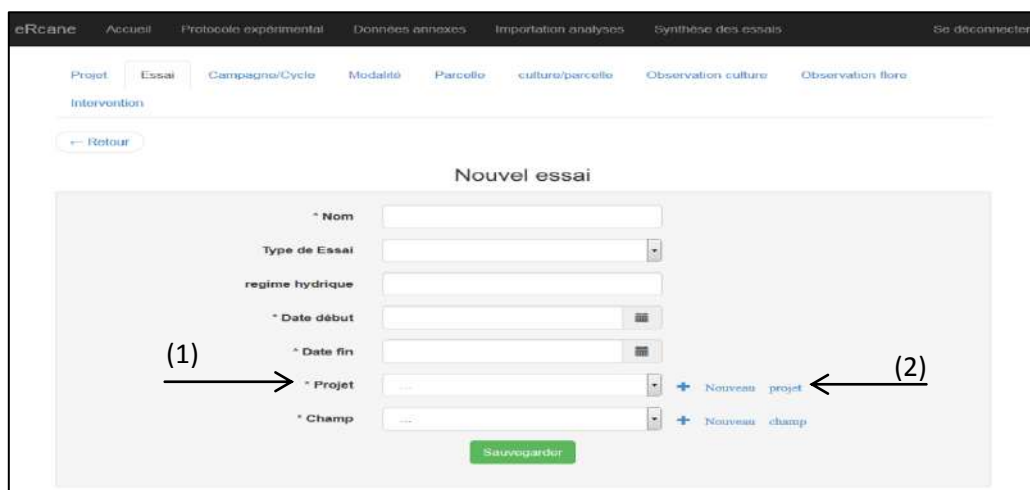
eRcane Accueil Protocole expérimental Données annexes Importation analyses Synthèse des essais Se déconnecter

Projet Essai Campagne/Cycle Modalité Parcelle culture/parcelle Observation culture Observation flore Intervention

← Retour

Nouvel essai

* Nom

Type de Essai

regime hydrique

* Date début

* Date fin

(1)

* Projet

...

Nouveau projet

(2)

* Champ

...

Nouveau champ

Sauvegarder